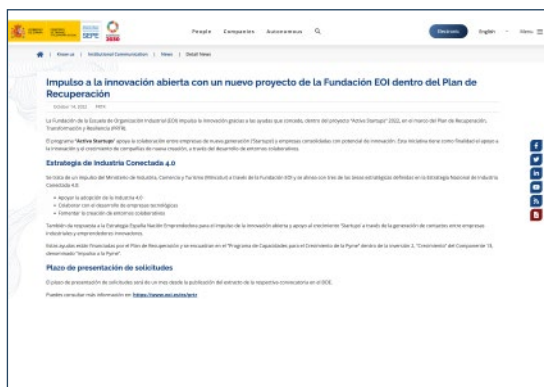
People Companies Autonomous

Devices English Menu

Know us | Institutional Communication | News | Detail News

Impulso a la innovación abierta con un nuevo proyecto de la Fundación EOI dentro del Plan de Recuperación

October 14, 2022 PRTR

La Fundación de la Escuela de Organización Industrial (EOI) impulsa la innovación gracias a las ayudas que concede, dentro del proyecto "Activa Startups" 2022, en el marco del Plan de Recuperación, Transformación y Resiliencia (PRTR).

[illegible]

Estrategia de Industria Conectada 4.0

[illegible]

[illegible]

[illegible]

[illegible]

Plazo de presentación de solicitudes

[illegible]

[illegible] https://www.eoi.es/es/prtr